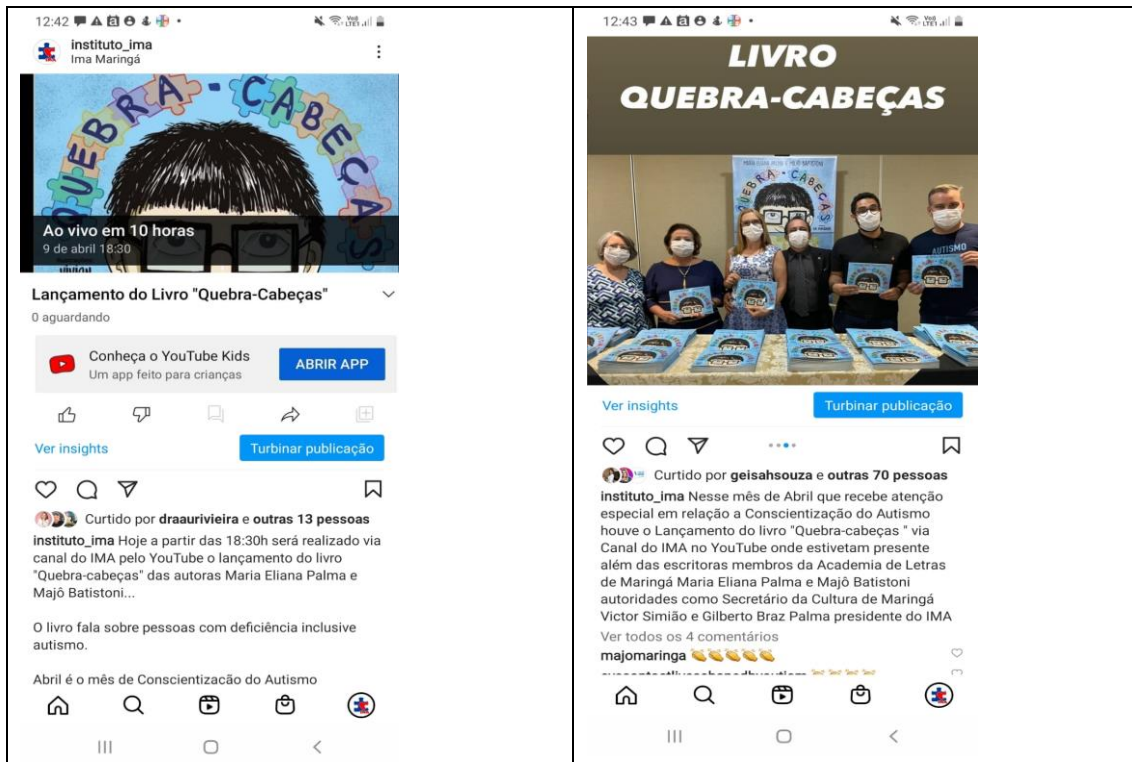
12:42

instituto_ima
Ima Maringá

QUEBRA-CABEÇAS

Ao vivo em 10 horas
9 de abril 18:30

Lançamento do Livro "Quebra-Cabeças"
0 aguardando

Conheça o YouTube Kids
Um app feito para crianças
ABRIR APP

Ver insights
Turbinar publicação

Curtido por draaurivieira e outras 13 pessoas
instituto_ima Hoje a partir das 18:30h será realizado via canal do IMA pelo YouTube o lançamento do livro "Quebra-cabeças" das autoras Maria Eliana Palma e Majô Batistoni...

O livro fala sobre pessoas com deficiência inclusive autismo.

Abril é o mês de Conscientização do Autismo

12:43

LIVRO
QUEBRA-CABEÇAS

QUEBRA-CABEÇAS
AUTISMO

Ver insights
Turbinar publicação

Curtido por geisahsouza e outras 70 pessoas
instituto_ima Nesse mês de Abril que recebe atenção especial em relação a Conscientização do Autismo houve o Lançamento do livro "Quebra-cabeças " via Canal do IMA no YouTube onde estivetam presente além das escritoras membros da Academia de Letras de Maringá Maria Eliana Palma e Majô Batistoni autoridades como Secretário da Cultura de Maringá Victor Simião e Gilberto Braz Palma presidente do IMA
Ver todos os 4 comentários
majomaringa 👏👏👏👏👏
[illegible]